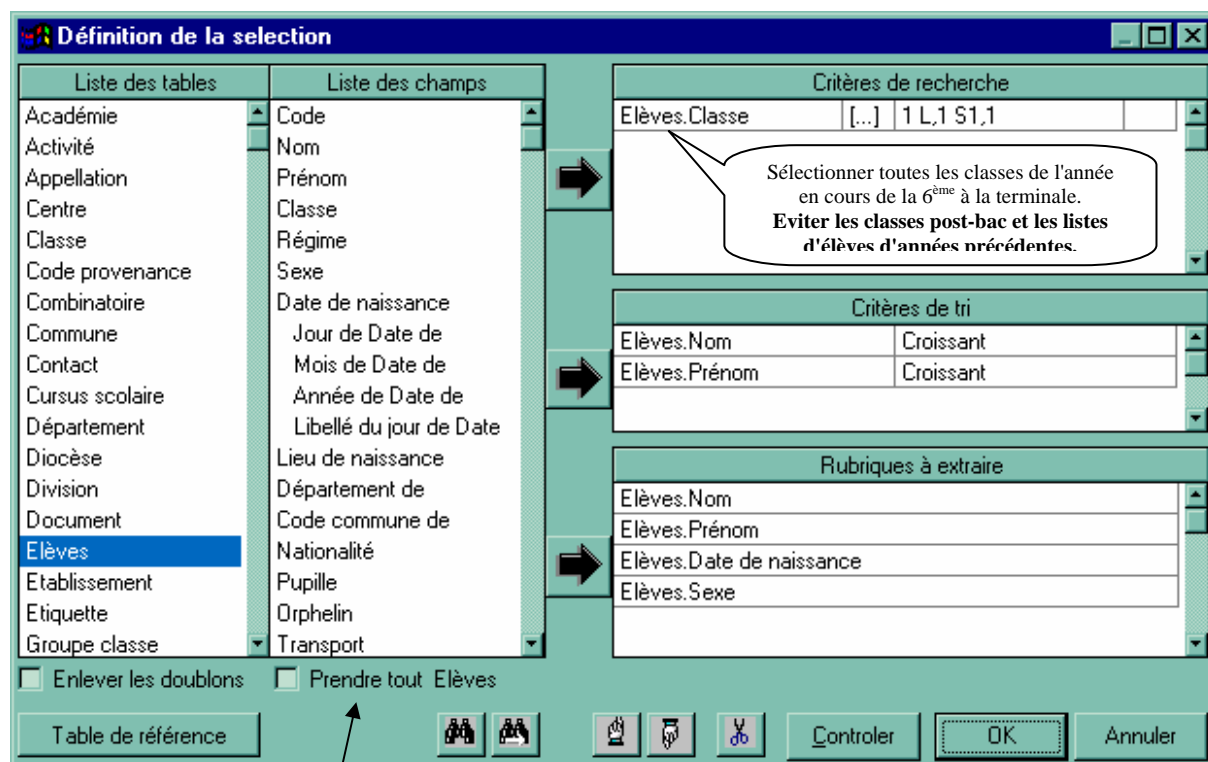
Définition de la selection

Liste des tables
Académie
Activité
Appellation
Centre
Classe
Code provenance
Combinatoire
Commune
Contact
Cursus scolaire
Département
Diocèse
Division
Document
Elèves
Etablissement
Etiquette
Groupe classe

Liste des champs
Code
Nom
Prénom
Classe
Régime
Sexe
Date de naissance
Jour de Date de
Mois de Date de
Année de Date de
Libellé du jour de Date
Lieu de naissance
Département de
Code commune de
Nationalité
Pupille
Orphelin
Transport

Critères de recherche
| Elèves.Classe | [...] | 1 L,1 S1,1 |
|---|---|---|

Sélectionner toutes les classes de l'année en cours de la $6^{ème}$ à la terminale.
**Eviter les classes post-bac et les listes d'élèves d'années précédentes.**

Critères de tri
| Elèves.Nom | Croissant |
|---|---|
| Elèves.Prénom | Croissant |

Rubriques à extraire
Elèves.Nom
Elèves.Prénom
Elèves.Date de naissance
Elèves.Sexe

Enlever les doublons
Prendre tout Elèves

Table de référence
Controler
OK
Annuler